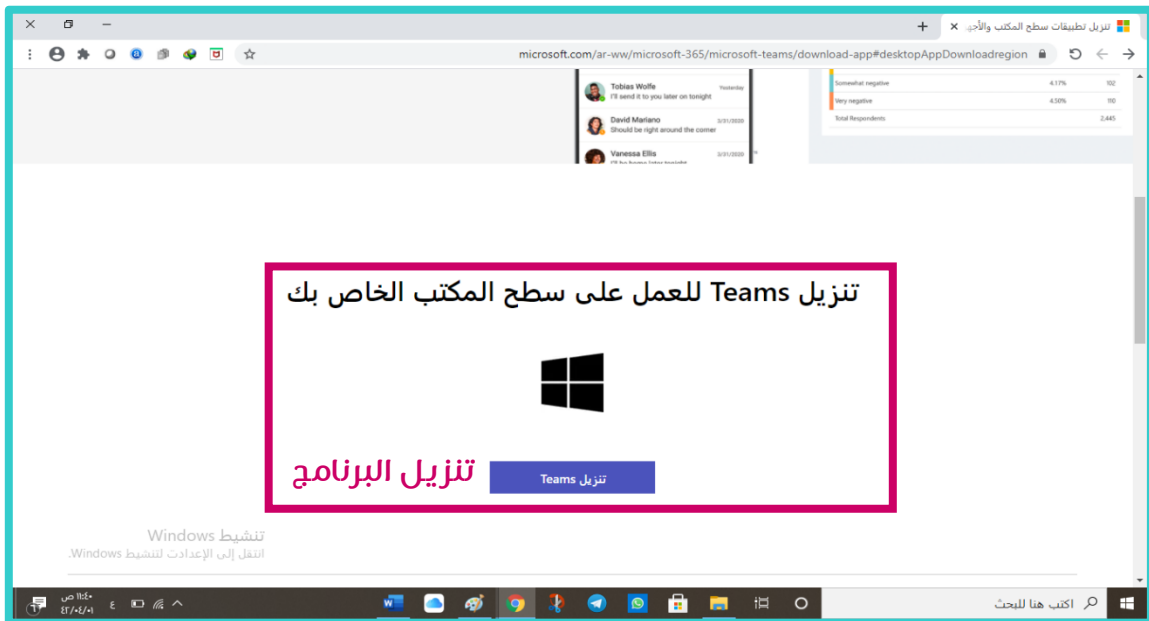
تنزيل تطبيقات سطح المكتب والأجه ×

microsoft.com/ar-ww/microsoft-365/microsoft-teams/download-app#desktopAppDownloadregion

Tobias Wolfe Yesterday
I'll send it to you later on tonight

David Mariano 3/31/2020
Should be right around the corner

Vanessa Ellis 3/31/2020
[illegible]

| | | |
|---|---|---|
| Somewhat negative | 4.17% | 102 |
| Very negative | 4.50% | 110 |
| Total Respondents | | 2,445 |

تنزيل Teams للعمل على سطح المكتب الخاص بك

تنزيل البرنامج

تنزيل Teams

تنشيط Windows
انتقل إلى الإعدادات لتنشيط Windows.

اكتب هنا للبحث

١١:٤٠ ص
٢٠٢٠/٠٤/٠١